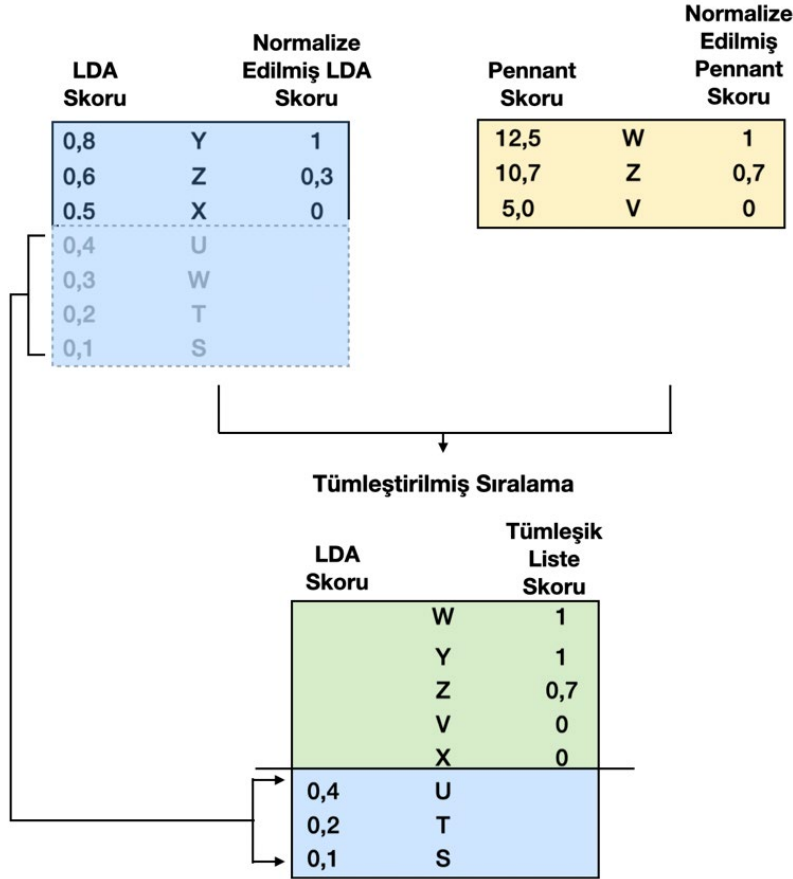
| LDA Skoru | | Normalize Edilmiş LDA Skoru |
|---|---|---|
| 0,8 | Y | 1 |
| 0,6 | Z | 0,3 |
| 0.5 | X | 0 |
| 0,4 | U | |
| 0,3 | W | |
| 0,2 | T | |
| 0,1 | S | |

| Pennant Skoru | | Normalize Edilmiş Pennant Skoru |
|---|---|---|
| 12,5 | W | 1 |
| 10,7 | Z | 0,7 |
| 5,0 | V | 0 |

Tümleştirilmiş Sıralama

| LDA Skoru | | Tümleşik Liste Skoru |
|---|---|---|
| | W | 1 |
| | Y | 1 |
| | Z | 0,7 |
| | V | 0 |
| | X | 0 |
| 0,4 | U | |
| 0,2 | T | |
| 0,1 | S | |